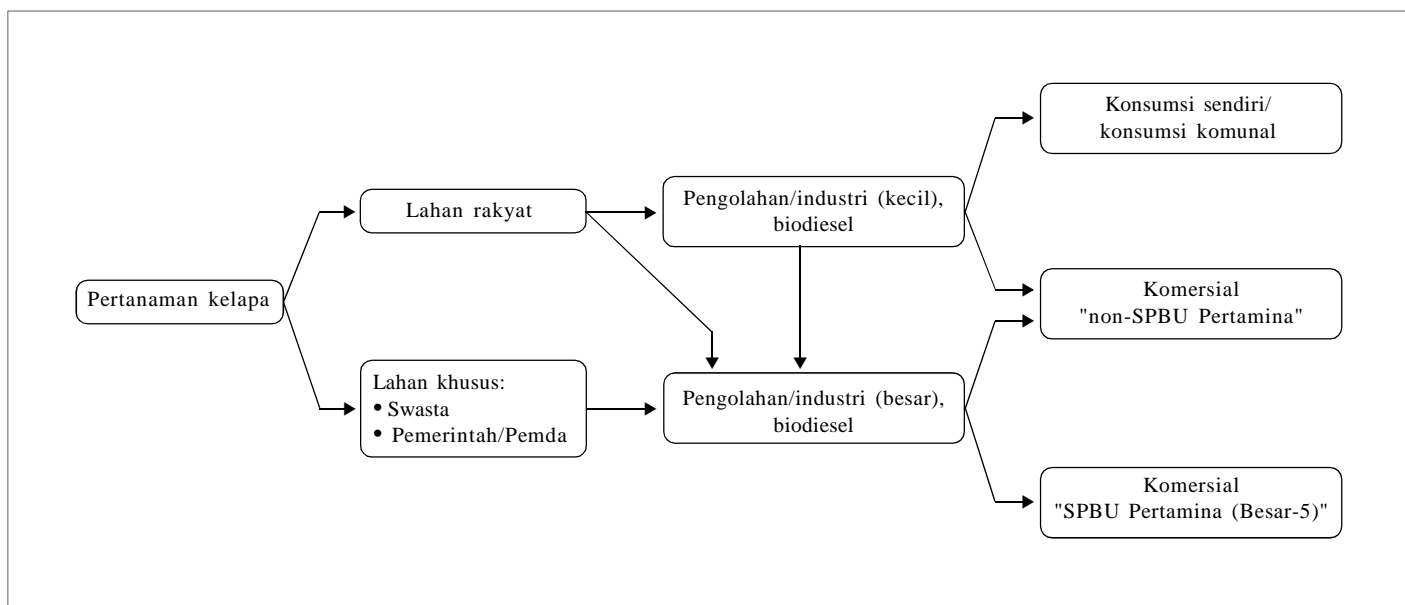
Pertanaman kelapa

Lahan rakyat

Lahan khusus:
• Swasta
• Pemerintah/Pemda

Pengolahan/industri (kecil), biodiesel

Pengolahan/industri (besar), biodiesel

Konsumsi sendiri/ konsumsi komunal

Komersial "non-SPBU Pertamina"

Komersial "SPBU Pertamina (Besar-5)"